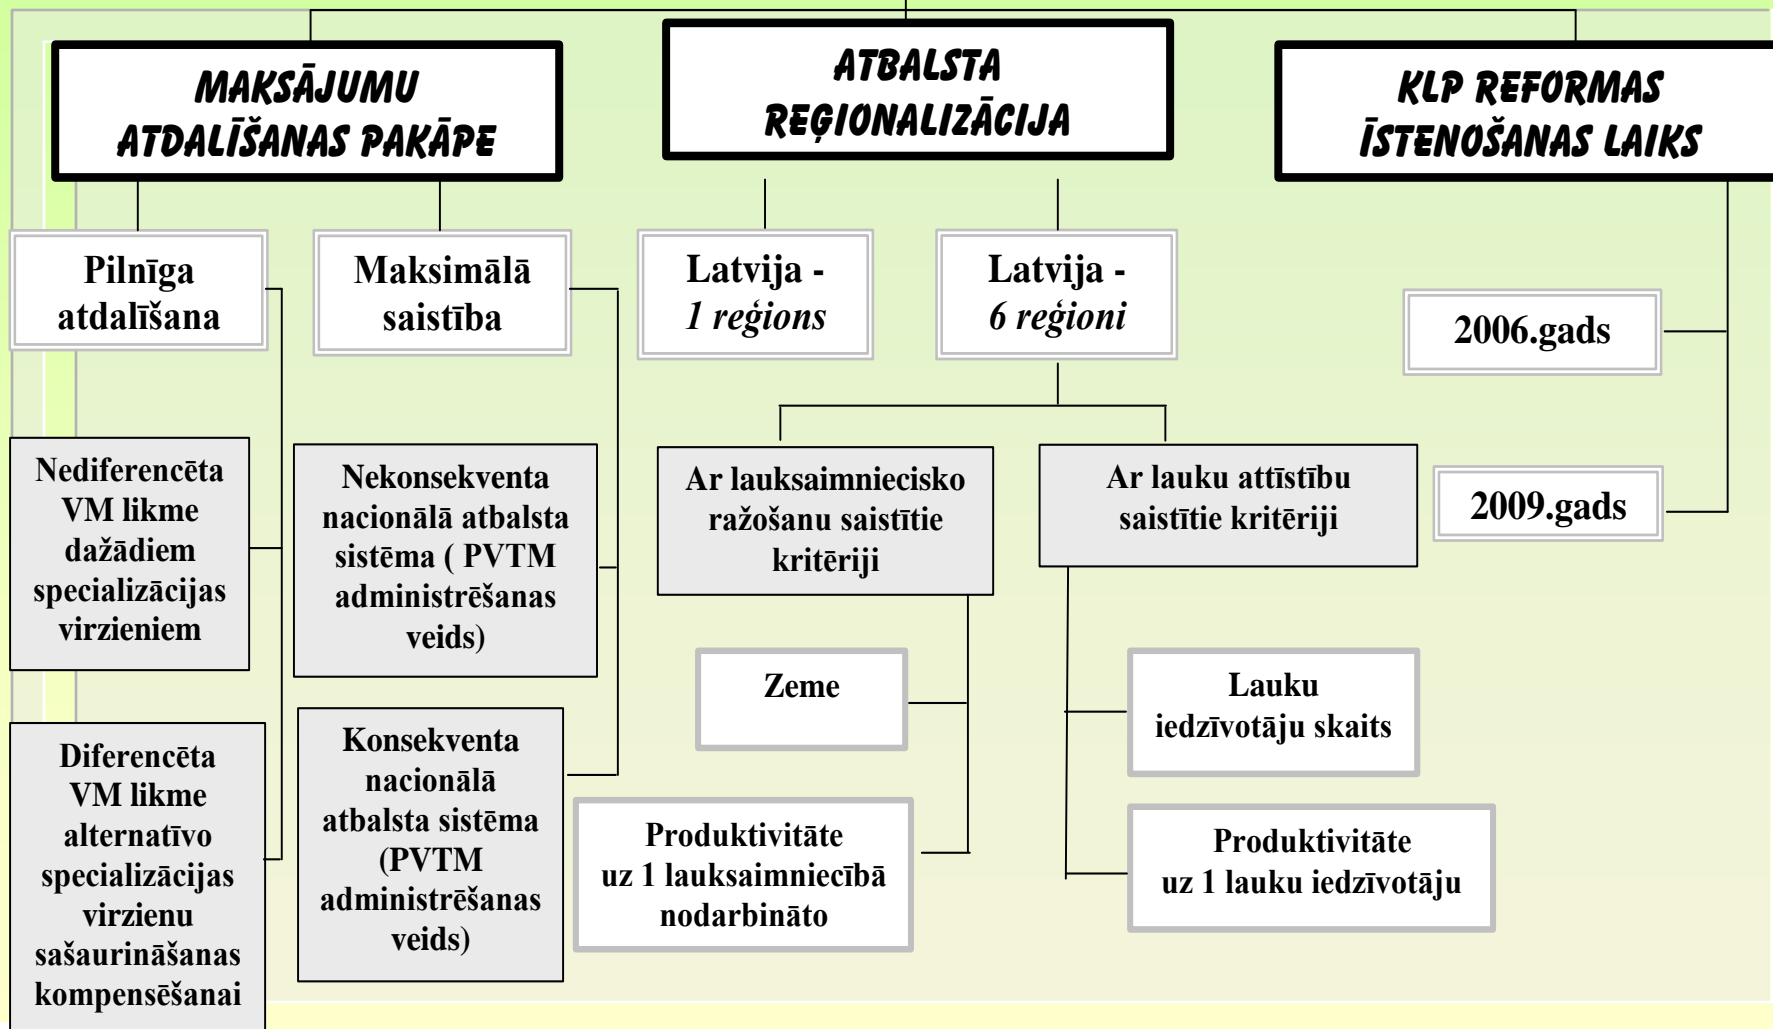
MAKSĀJUMU ATDALĪŠANAS PAKĀPE

ATBALSTA REĢIONALIZĀCIJA

KLP REFORMAS ĪSTENOŠANAS LAIKS

Pilnīga atdalīšana

Maksimālā saistība

Latvija - 1 reģions

Latvija - 6 reģioni

2006.gads

Nediferencēta VM likme dažādiem specializācijas virzieniem

Nekonsekventa nacionālā atbalsta sistēma ( PVTM administrēšanas veids)

Ar lauksaimniecisko ražošanu saistītie kritēriji

Ar lauku attīstību saistītie kritēriji

2009.gads

Zeme

Lauku iedzīvotāju skaits

Diferencēta VM likme alternatīvo specializācijas virzienu sašaurināšanas kompensēšanai

Konsekventa nacionālā atbalsta sistēma (PVTM administrēšanas veids)

Produktivitāte uz 1 lauksaimniecībā nodarbināto

Produktivitāte uz 1 lauku iedzīvotāju